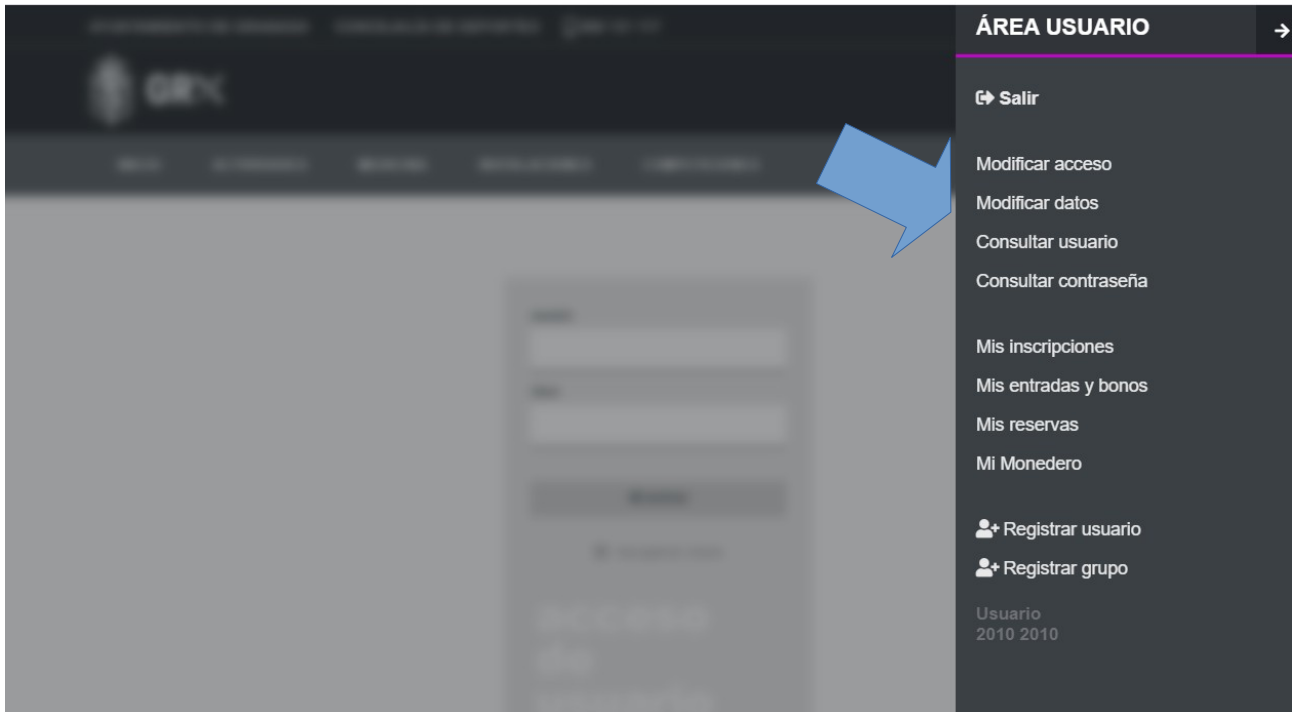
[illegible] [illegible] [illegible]

GR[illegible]

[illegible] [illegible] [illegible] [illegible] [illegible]

ÁREA USUARIO

Salir

Modificar acceso
Modificar datos
Consultar usuario
Consultar contraseña

Mis inscripciones
Mis entradas y bonos
Mis reservas
Mi Monedero

Registrar usuario
Registrar grupo

Usuario
2010 2010